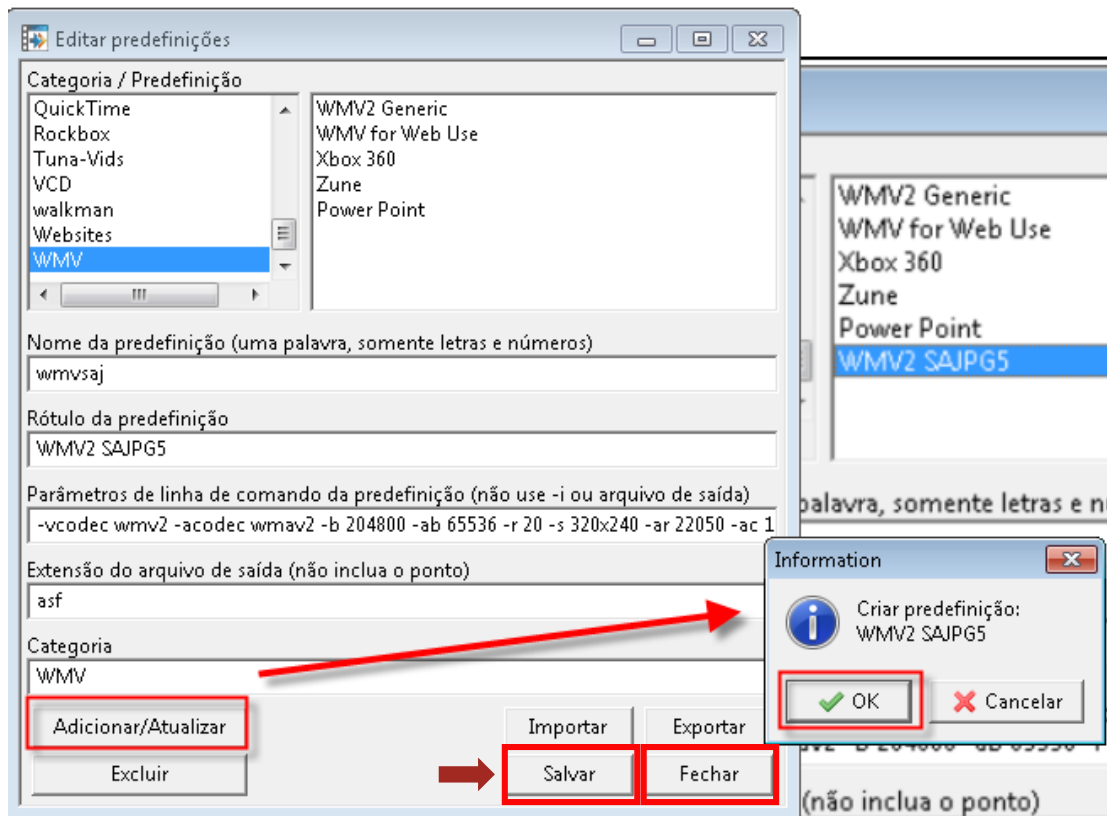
Editar predefinições

Categoria / Predefinição

QuickTime
Rockbox
Tuna-Vids
VCD
walkman
Websites
WMV

WMV2 Generic
WMV for Web Use
Xbox 360
Zune
Power Point

Nome da predefinição (uma palavra, somente letras e números)

wmvsaj

Rótulo da predefinição

WMV2 SAJPG5

Parâmetros de linha de comando da predefinição (não use -i ou arquivo de saída)

-vcodec wmv2 -acodec wmav2 -b 204800 -ab 65536 -r 20 -s 320x240 -ar 22050 -ac 1

Extensão do arquivo de saída (não inclua o ponto)

asf

Categoria

WMV

Adicionar/Atualizar

Importar

Exportar

Excluir

Salvar

Fechar

WMV2 Generic
WMV for Web Use
Xbox 360
Zune
Power Point
WMV2 SAJPG5

palavra, somente letras e n

Information

Criar predefinição:
WMV2 SAJPG5

OK

Cancelar

(não inclua o ponto)